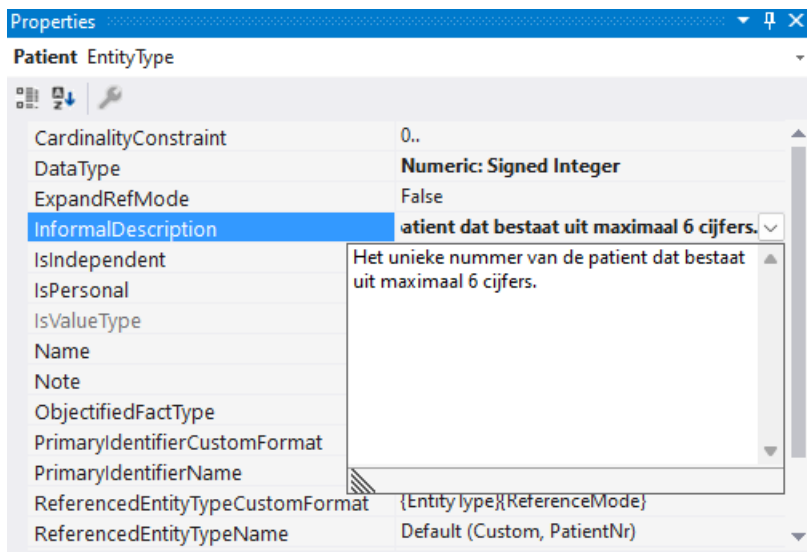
Properties

Patient EntityType

| | |
|---|---|
| CardinalityConstraint | 0.. |
| DataType | Numeric: Signed Integer |
| ExpandRefMode | False |
| InformalDescription | atient dat bestaat uit maximaal 6 cijfers. |
| IsIndependent | |
| IsPersonal | |
| IsValueType | |
| Name | |
| Note | |
| ObjectifiedFactType | |
| PrimaryIdentifierCustomFormat | |
| PrimaryIdentifierName | |
| ReferencedEntityTypeCustomFormat | {EntityType}{ReferenceMode} |
| ReferencedEntityTypeName | Default (Custom, PatientNr) |

Het unieke nummer van de patient dat bestaat uit maximaal 6 cijfers.